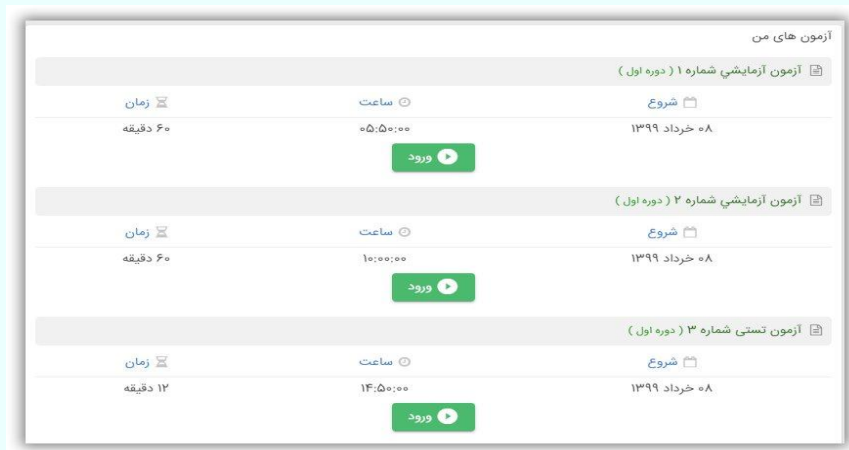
آزمون های من

آزمون آزمايشي شماره ۱ ( دوره اول )

| شروع | ساعت | زمان |
|---|---|---|
| ۰۸ خرداد ۱۳۹۹ | ۰۵:۵۰:۰۰ | ۶۰ دقیقه |

ورود

آزمون آزمايشي شماره ۲ ( دوره اول )

| شروع | ساعت | زمان |
|---|---|---|
| ۰۸ خرداد ۱۳۹۹ | ۱۰:۰۰:۰۰ | ۶۰ دقیقه |

ورود

آزمون تستی شماره ۳ ( دوره اول )

| شروع | ساعت | زمان |
|---|---|---|
| ۰۸ خرداد ۱۳۹۹ | ۱۴:۵۰:۰۰ | ۱۲ دقیقه |

ورود